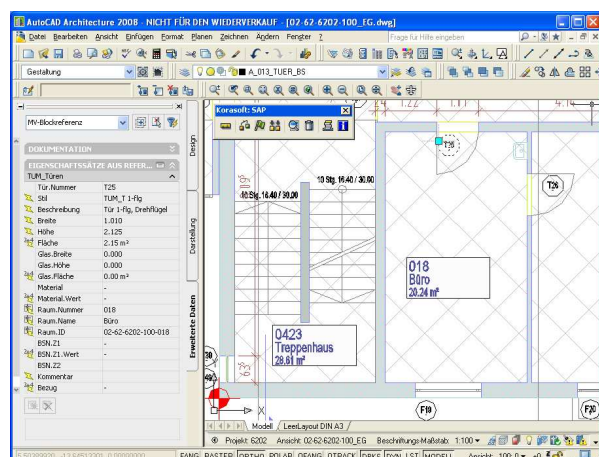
AutoCAD Architecture 2008 - NICHT FÜR DEN WIEDERVERKAUF - [02-62-6202-100_EG.dwg]

Datei Bearbeiten Ansicht Einfügen Format Planen Zeichnen Ändern Fenster ?

Frage für Hilfe eingeben

Gestaltung

A_013_TUER_BS

MV-Blockreferenz

DOKUMENTATION

EIGENSCHAFTSSÄTZE AUS REFER...

TUM_Türen

| | |
|---|---|
| Tür.Nummer | T25 |
| Stil | TUM_T 1-flg |
| Beschreibung | Tür 1-flg, Drehflügel |
| Breite | 1.010 |
| Höhe | 2.125 |
| Fläche | 2.15 m² |
| Glas.Breite | 0.000 |
| Glas.Höhe | 0.000 |
| Glas.Fläche | 0.00 m² |
| Material | - |
| Material.Wert | - |
| Raum.Nummer | 018 |
| Raum.Name | Büro |
| Raum.ID | 02-62-6202-100-018 |
| BSN.Z1 | - |
| BSN.Z1.Wert | - |
| BSN.Z2 | |
| Kommentar | |
| Bezug | - |

Design

Darstellung

Erweiterte Daten

Korasoft: SAP

10 Stg. 16,40 / 30,00

10 Stg. 16,40 / 30,00

T25

T26

018
Büro
20.24 m²

0423
Treppenhaus
28.61 m²

F19

F20

Modell / LeerLayout DIN A3 /

Projekt: 6202 Ansicht: 02-62-6202-100_EG Beschriftungs-Maßstab: 1:100

FANG RASTER ORTHO POLAR OFANG OTRACK DBKS DYN LST MODELL

Ansicht: 100.0